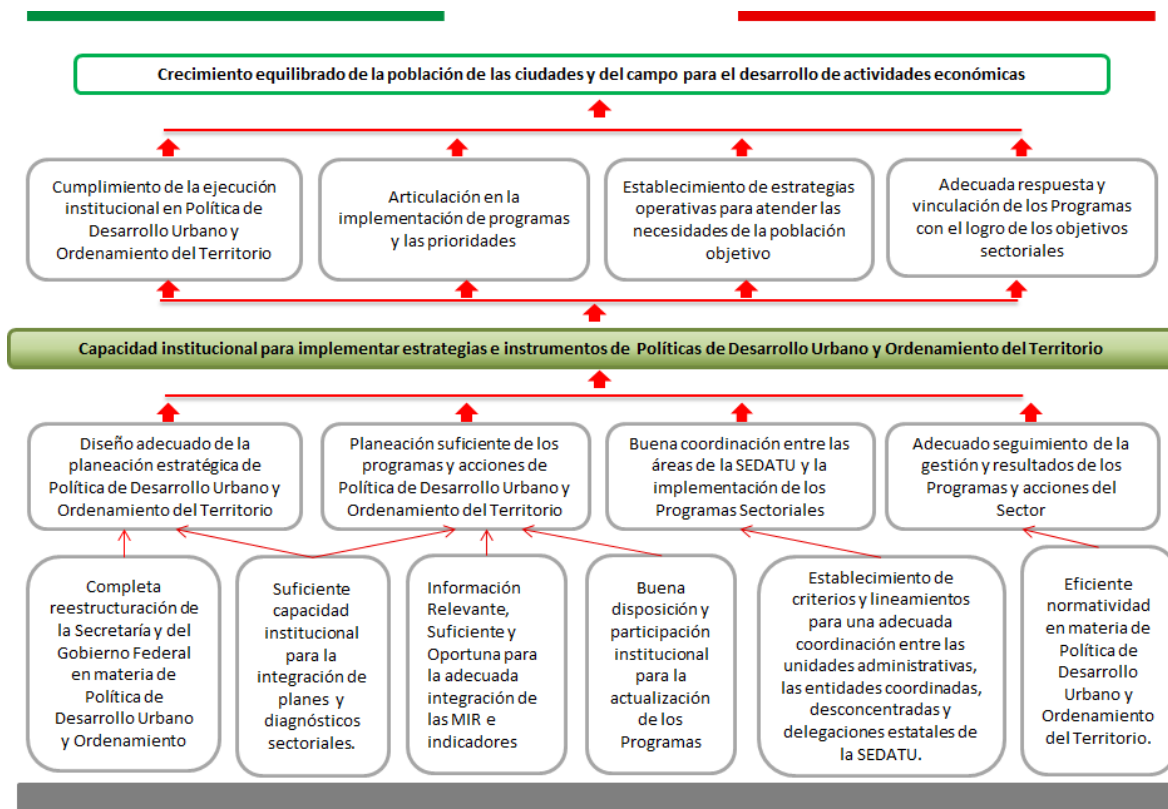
Crecimiento equilibrado de la población de las ciudades y del campo para el desarrollo de actividades económicas

Cumplimiento de la ejecución institucional en Política de Desarrollo Urbano y Ordenamiento del Territorio

Articulación en la implementación de programas y las prioridades

Establecimiento de estrategias operativas para atender las necesidades de la población objetivo

Adecuada respuesta y vinculación de los Programas con el logro de los objetivos sectoriales

Capacidad institucional para implementar estrategias e instrumentos de Políticas de Desarrollo Urbano y Ordenamiento del Territorio

Diseño adecuado de la planeación estratégica de Política de Desarrollo Urbano y Ordenamiento del Territorio

Planeación suficiente de los programas y acciones de Política de Desarrollo Urbano y Ordenamiento del Territorio

Buena coordinación entre las áreas de la SEDATU y la implementación de los Programas Sectoriales

Adecuado seguimiento de la gestión y resultados de los Programas y acciones del Sector

Completa reestructuración de la Secretaría y del Gobierno Federal en materia de Política de Desarrollo Urbano y Ordenamiento

Suficiente capacidad institucional para la integración de planes y diagnósticos sectoriales.

Información Relevante, Suficiente y Oportuna para la adecuada integración de las MIR e indicadores

Buena disposición y participación institucional para la actualización de los Programas

Establecimiento de criterios y lineamientos para una adecuada coordinación entre las unidades administrativas, las entidades coordinadas, desconcentradas y delegaciones estatales de la SEDATU.

Eficiente normatividad en materia de Política de Desarrollo Urbano y Ordenamiento del Territorio.